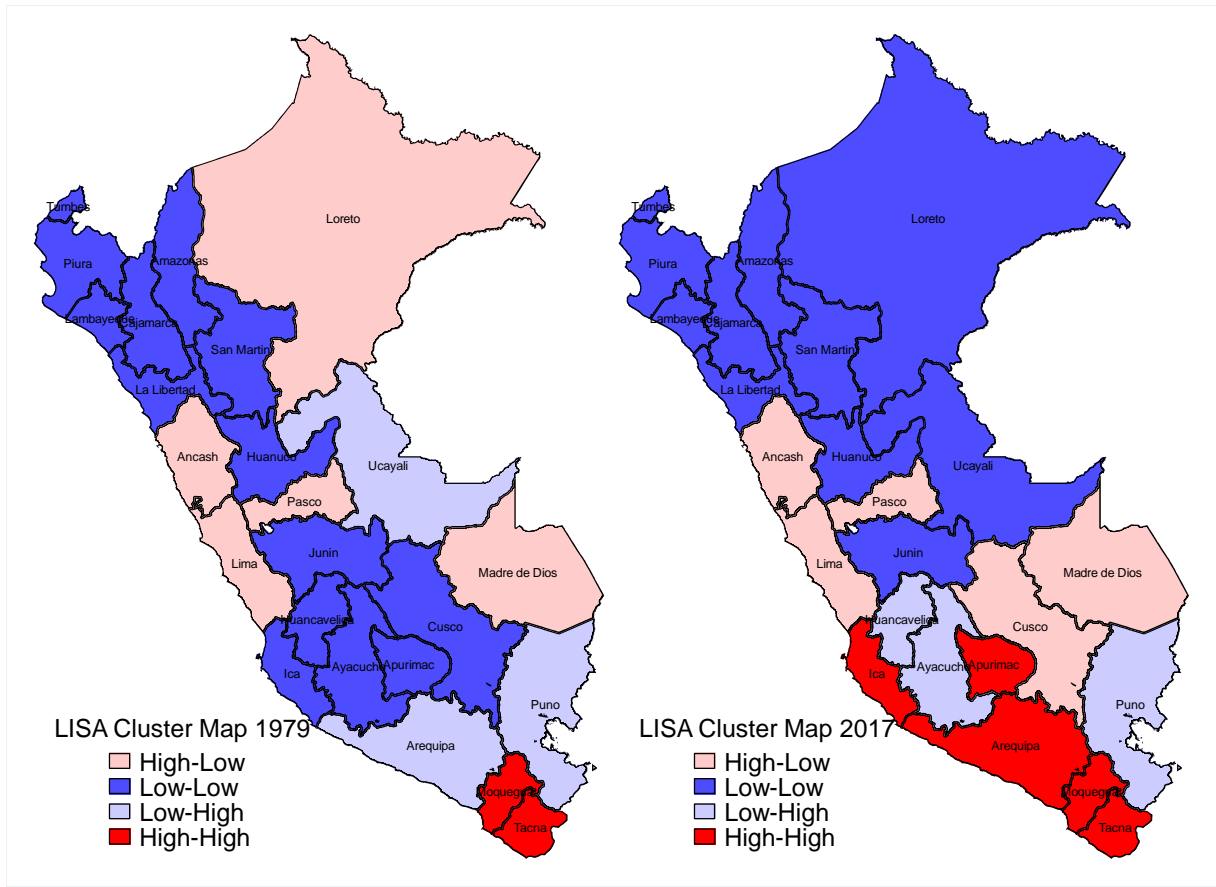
Tumbes
Piura
Amazonas
Loreto
Lambayeque
Cajamarca
San Martin
La Libertad
Ancash
Huanuco
Ucayali
Pasco
Junin
Lima
Madre de Dios
Huancavelica
Cusco
Ica
Ayacucho
Apurimac
Puno
Arequipa
Moquegua
Tacna

LISA Cluster Map 1979
High-Low
Low-Low
Low-High
High-High

Tumbes
Piura
Amazonas
Loreto
Lambayeque
Cajamarca
San Martin
La Libertad
Ancash
Huanuco
Ucayali
Pasco
Junin
Lima
Madre de Dios
Huancavelica
Cusco
Ica
Ayacucho
Apurimac
Puno
Arequipa
Moquegua
Tacna

LISA Cluster Map 2017
High-Low
Low-Low
Low-High
High-High